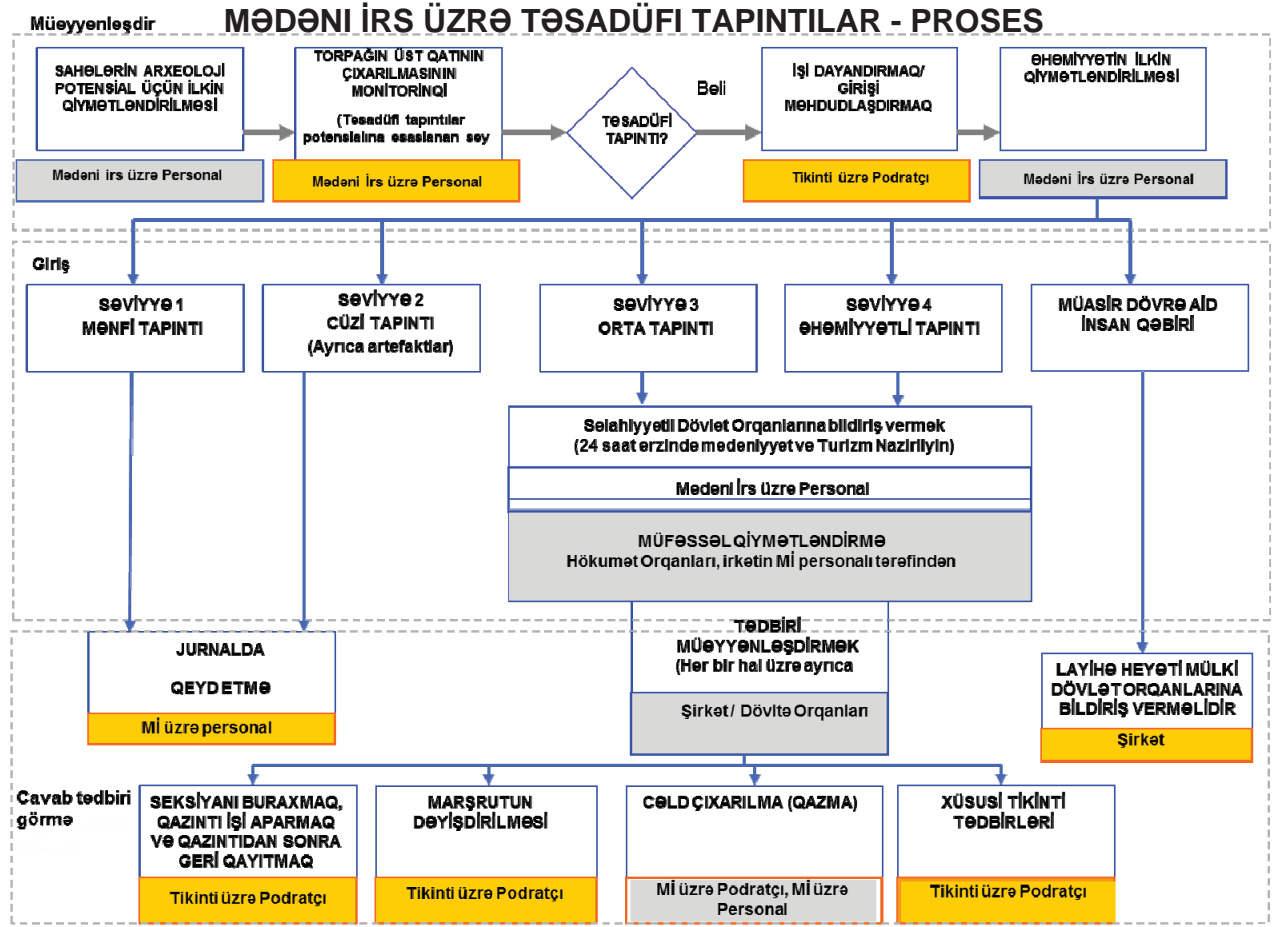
Müeyyenleşdir

MƏDƏNI İRS ÜZRƏ TƏSADÜFI TAPINTILAR - PROSES

SAHƏLƏRIN ARXEOLOJI POTENSIAL ÜÇÜN İLKIN QIYMƏTLƏNDIRILMƏSI

Medeni irs üzrə Personal

TORPAĞIN ÜST QATININ ÇIXARILMASININ MONITORINQI

(Tesadüfi tapıntılar potensialına esaslanan sey

Medeni İrs üzrə Personal

TƏSADÜFI TAPINTI?

Beli

İŞI DAYANDIRMAQ/ GIRIŞI MƏHDUDLAŞDIRMAQ

Tikinti üzrə Podratçı

ƏHƏMIYYƏTIN İLKIN QIYMƏTLƏNDIRILMƏSI

Medeni İrs üzrə Personal

Giriş

SƏVIYYƏ 1
MƏNFI TAPINTI

SƏVIYYƏ 2
CÜZI TAPINTI
(Ayrıca artefaktlar)

SƏVIYYƏ 3
ORTA TAPINTI

SƏVIYYƏ 4
ƏHƏMIYYƏTLI TAPINTI

MÜASIR DÖVRƏ AID İNSAN QƏBIRI

Selahiyyetli Dövlet Orqanlarına bildiriş vermek
(24 saat erzinde medeniyyet ve Turizm Nazirliyin)

Medeni İrs üzre Personal

MÜFƏSSƏL QIYMƏTLƏNDIRMƏ
Hökumət Orqanları, irketin Mİ personalı tərəfindən

JURNALDA
QEYDETMƏ

Mİ üzrə personal

TƏDBIRI MÜƏYYƏNLƏŞDIRMƏK
(Her bir hal üzre ayrıca

Şirkət / Dövltə Orqanları

LAYIHƏ HEYƏTI MÜLKI DÖVLƏTORQANLARINA BILDIRIŞ VERMƏLIDIR

Şirkət

Cavab tedbiri görmə

SEKSIYANI BURAXMAQ, QAZINTI İŞI APARMAQ VƏ QAZINTIDAN SONRA GERI QAYITMAQ

Tikinti üzrə Podratçı

MARŞRUTUN DƏYIŞDIRILMƏSI

Tikinti üzrə Podratçı

CƏLD ÇIXARILMA (QAZMA)

Mİ üzrə Podratçı, Mİ üzrə Personal

XÜSUSI TIKINTI TƏDBIRLƏRI

Tikinti üzrə Podratçı